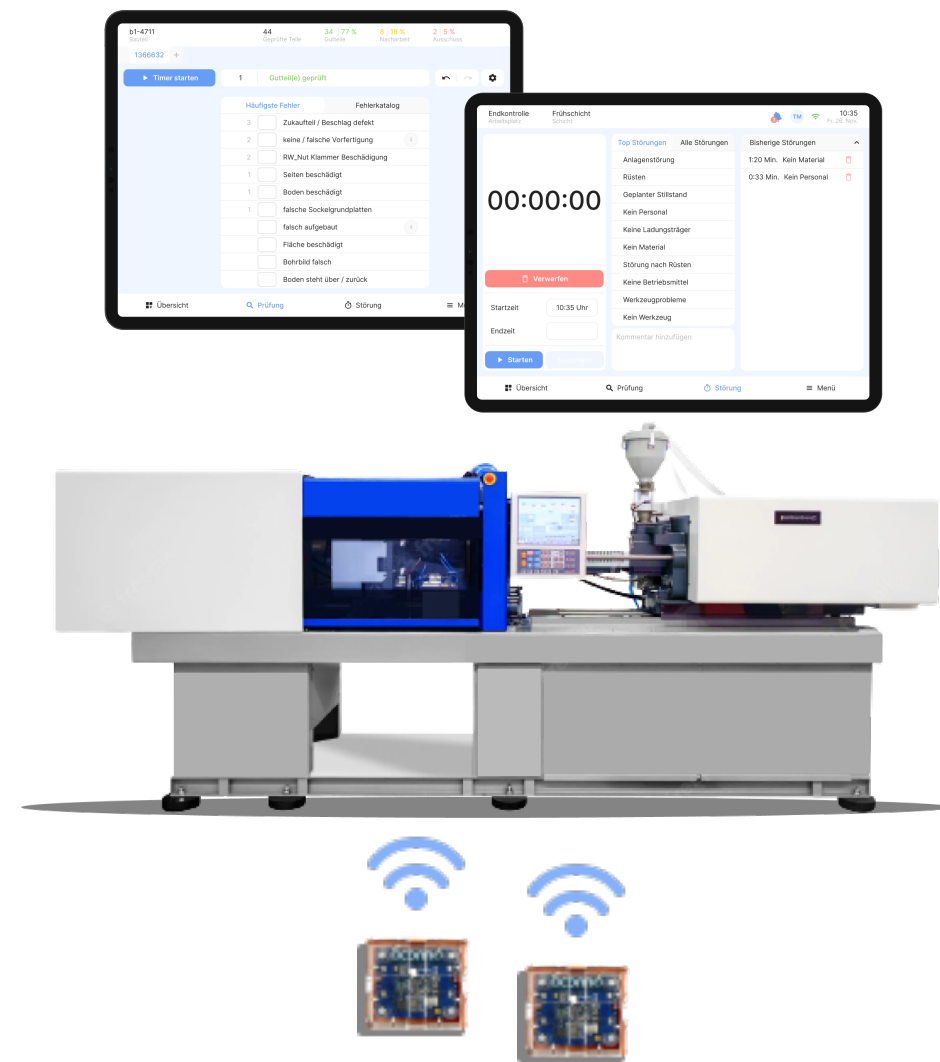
b1-4711
Stapel

44
Geprüfte Teile

34 | 77 %
Gutteile

8 | 18 %
Nacharbeit

2 | 5 %
Ausschuss

1366632 +

Timer starten

1

Gutteil(e) geprüft

Häufigste Fehler

Fehlerkatalog

| | | |
|---|---|---|
| 3 | Zukaufteil / Beschlag defekt | |
| 2 | keine / falsche Vorfertigung | i |
| 2 | RW_Nut Klammer Beschädigung | |
| 1 | Seiten beschädigt | |
| 1 | Boden beschädigt | |
| 1 | falsche Sockelgrundplatten | |
| | falsch aufgebaut | i |
| | Fläche beschädigt | |
| | Bohrbild falsch | |
| | Boden steht über / zurück | |

Übersicht Prüfung Störung Me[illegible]

Endkontrolle
Arbeitsplatz

Frühschicht
Schicht

TM

10:35
Fr. 26. Nov.

00:00:00

Verwerfen

Startzeit 10:35 Uhr

Endzeit

Starten

Top Störungen

Alle Störungen

Anlagenstörung
Rüsten
Geplanter Stillstand
Kein Personal
Keine Ladungsträger
Kein Material
Störung nach Rüsten
Keine Betriebsmittel
Werkzeugprobleme
Kein Werkzeug

Kommentar hinzufügen

Bisherige Störungen

1:20 Min. Kein Material
0:33 Min. Kein Personal

Übersicht Prüfung Störung Menü